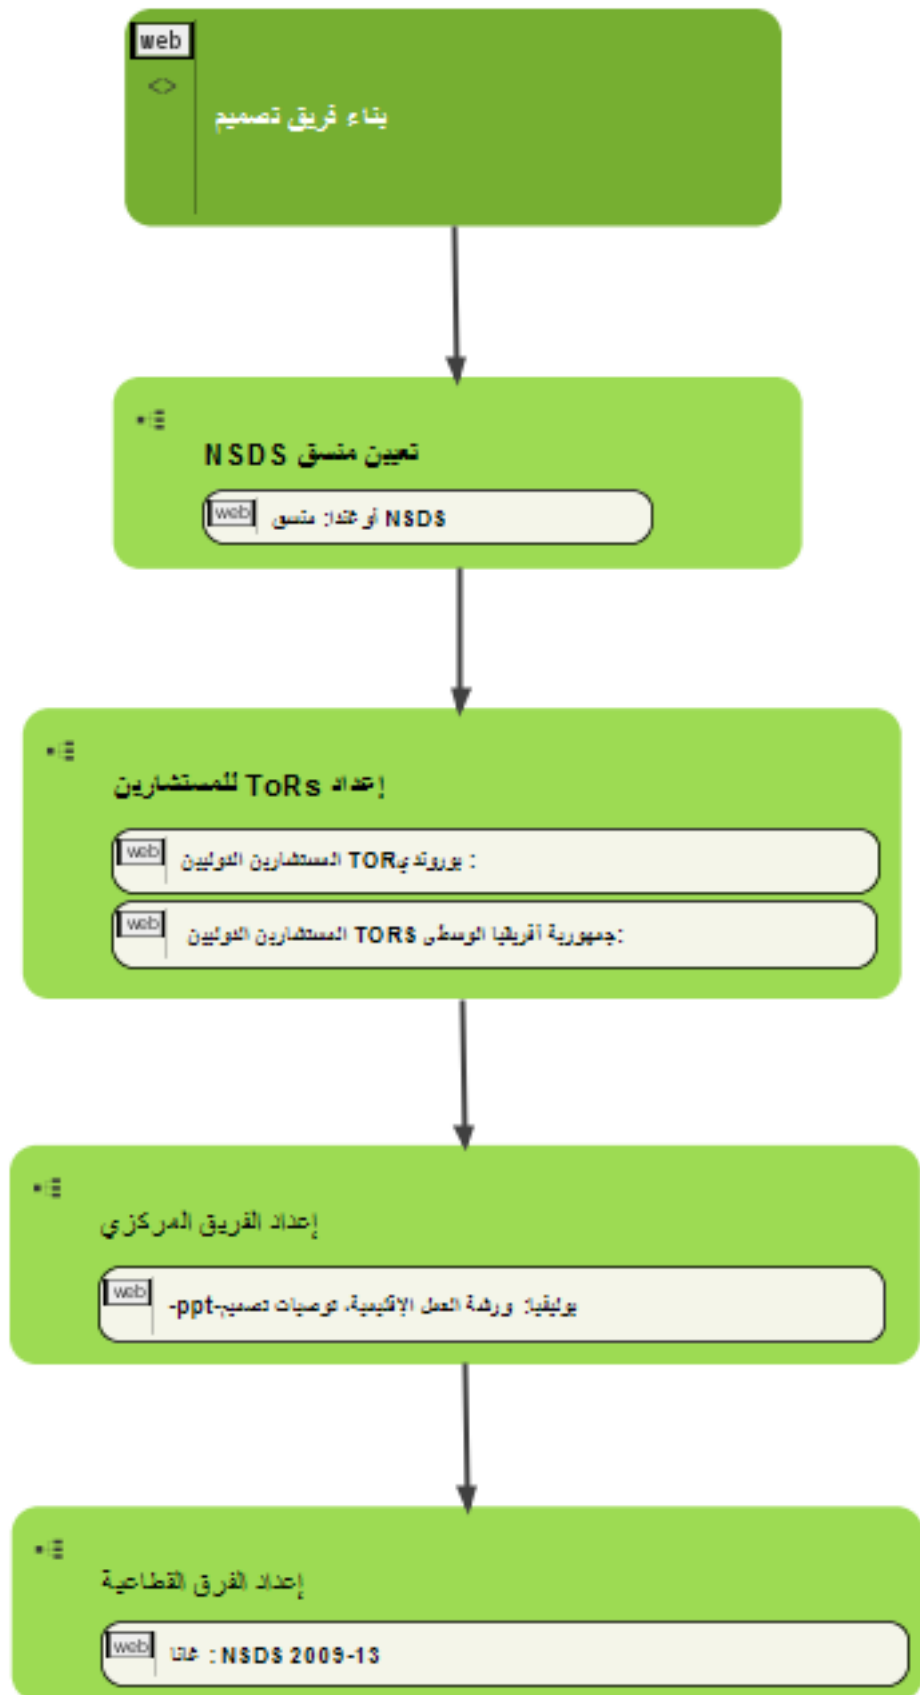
web
<>
بناء فريق تصميم

تعيين منسق NSDS
web
أوغندا: منسق NSDS

إعداد ToRs للمستشارين
web
بوروندي TOR المستشارين الدوليين :
web
جمهورية أفريقيا الوسطى TORS المستشارين الدوليين:

إعداد الفريق المركزي
web
بوليفيا: ورشة العمل الإقليمية، توصيات تصميم-ppt

إعداد الفرق القطاعية
web
غانا : NSDS 2009-13